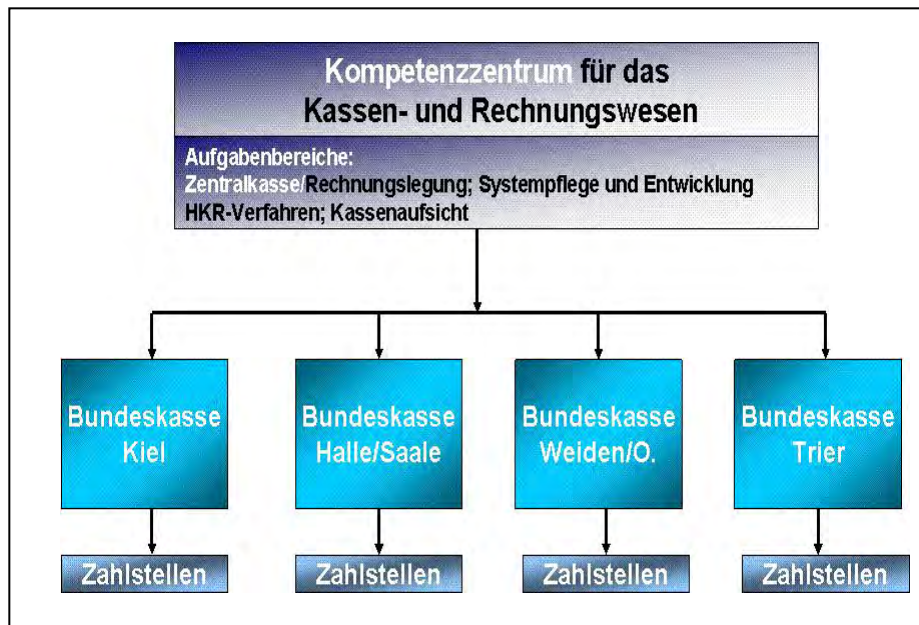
Kompetenzzentrum für das
Kassen- und Rechnungswesen

Aufgabenbereiche:
Zentralkasse/Rechnungslegung; Systempflege und Entwicklung
HKR-Verfahren; Kassenaufsicht

Bundeskasse Kiel

Bundeskasse Halle/Saale

Bundeskasse Weiden/O.

Bundeskasse Trier

Zahlstellen

Zahlstellen

Zahlstellen

Zahlstellen